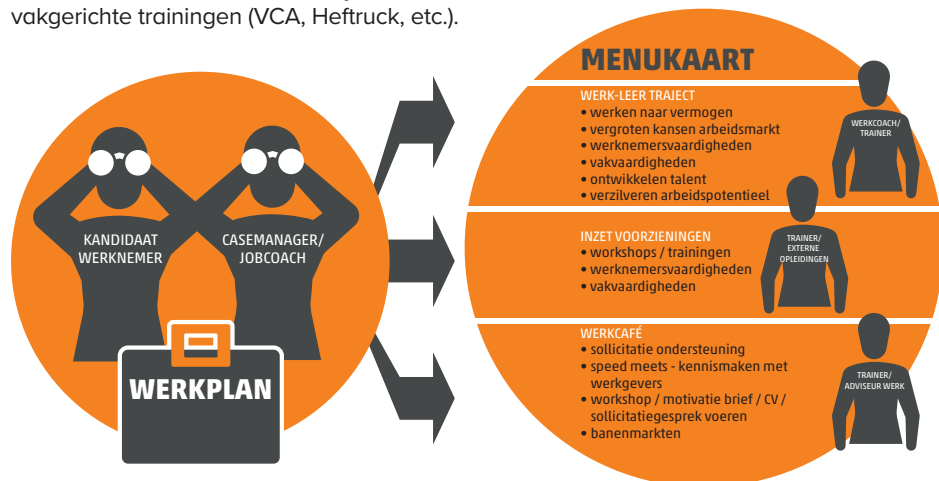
vakgerichte trainingen (VCA, Heftruck, etc.).

KANDIDAAT WERKNEMER

CASEMANAGER/ JOBCOACH

WERKPLAN

MENUKAART

WERK-LEER TRAJECT
• werken naar vermogen
• vergroten kansen arbeidsmarkt
• werknemersvaardigheden
• vakvaardigheden
• ontwikkelen talent
• verzilveren arbeidspotentieel

WERKCOACH/ TRAINER

INZET VOORZIENINGEN
• workshops / trainingen
• werknemersvaardigheden
• vakvaardigheden

TRAINER/ EXTERNE OPLEIDINGEN

WERKCAFÉ
• sollicitatie ondersteuning
• speed meets - kennismaken met werkgevers
• workshop / motivatie brief / CV / sollicitatiegesprek voeren
• banenmarkten

TRAINER/ ADVISEUR WERK